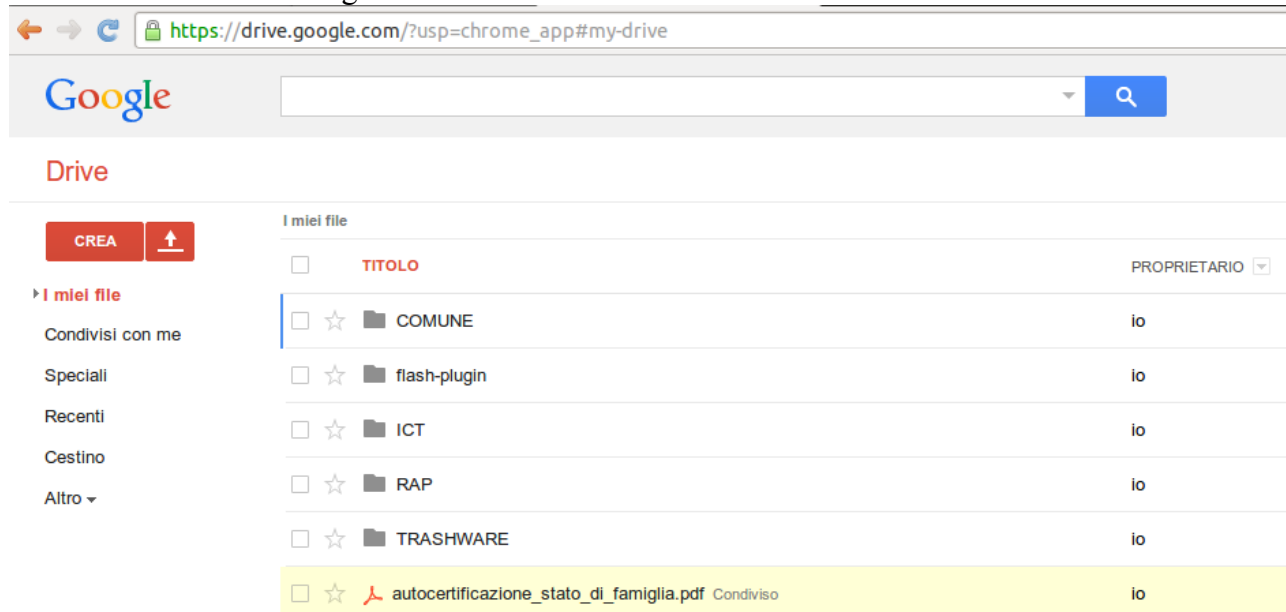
https://drive.google.com/?usp=chrome_app#my-drive

Google

Drive

CREA

I miei file

Condivisi con me

Speciali

Recenti

Cestino

Altro

I miei file

| | TITOLO | PROPRIETARIO |
|---|---|---|
| | COMUNE | io |
| | flash-plugin | io |
| | ICT | io |
| | RAP | io |
| | TRASHWARE | io |
| | autocertificazione_stato_di_famiglia.pdf Condiviso | io |